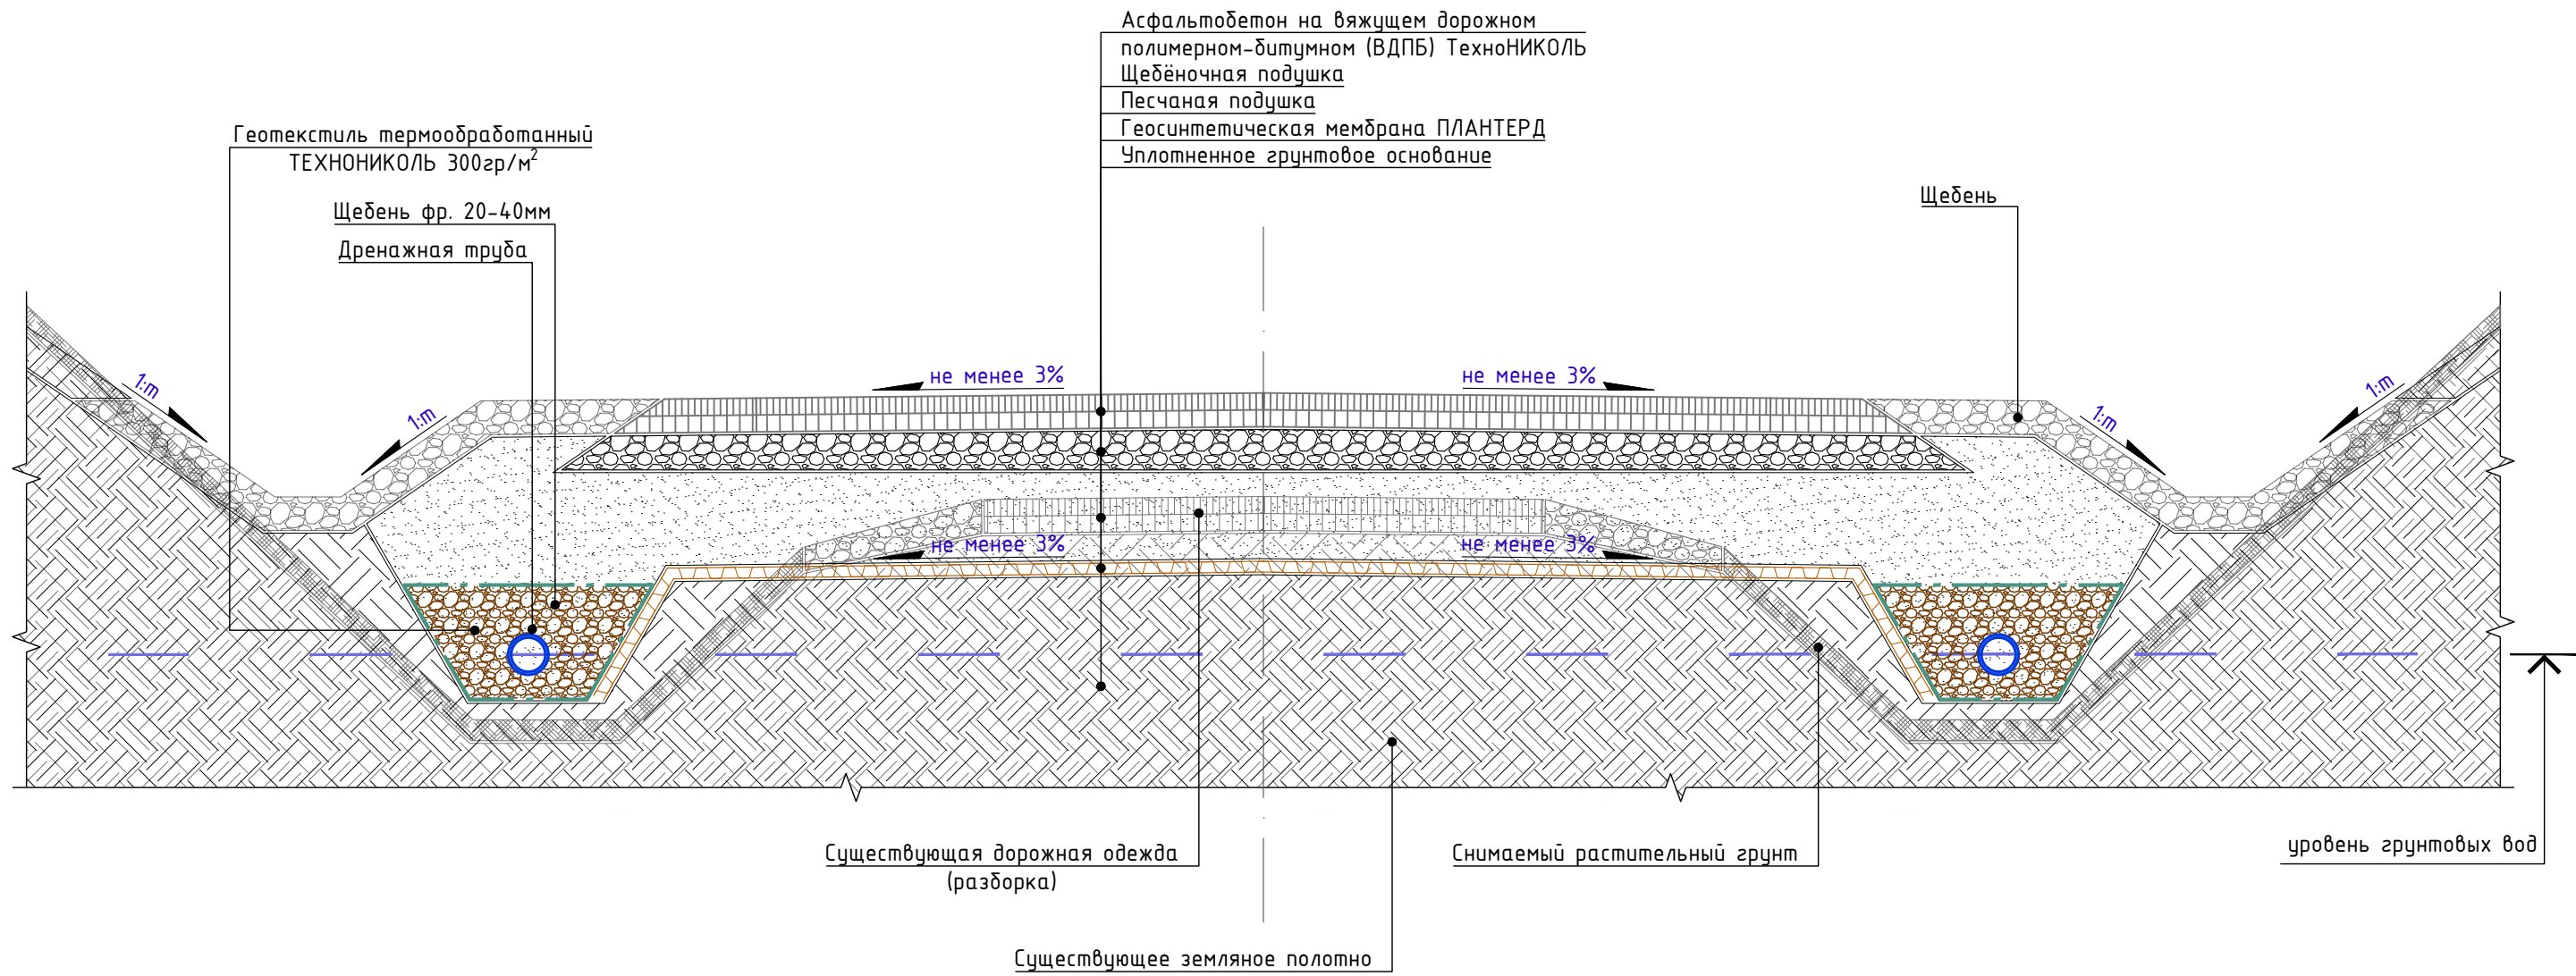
Асфальтобетон на вяжущем дорожном полимерном-битумном (ВДПБ) ТехноНИКОЛЬ
Щебёночная подушка
Песчаная подушка
Геосинтетическая мембрана ПЛАНТЕРД
Уплотненное грунтовое основание

Геотекстиль термообработанный ТЕХНОНИКОЛЬ 300гр/м$^2$

Щебень фр. 20-40мм

Дренажная труба

Щебень

1:m

1:m

не менее 3%

не менее 3%

1:m

1:m

не менее 3%

не менее 3%

Существующая дорожная одежда (разборка)

Снимаемый растительный грунт

уровень грунтовых вод

Существующее земляное полотно